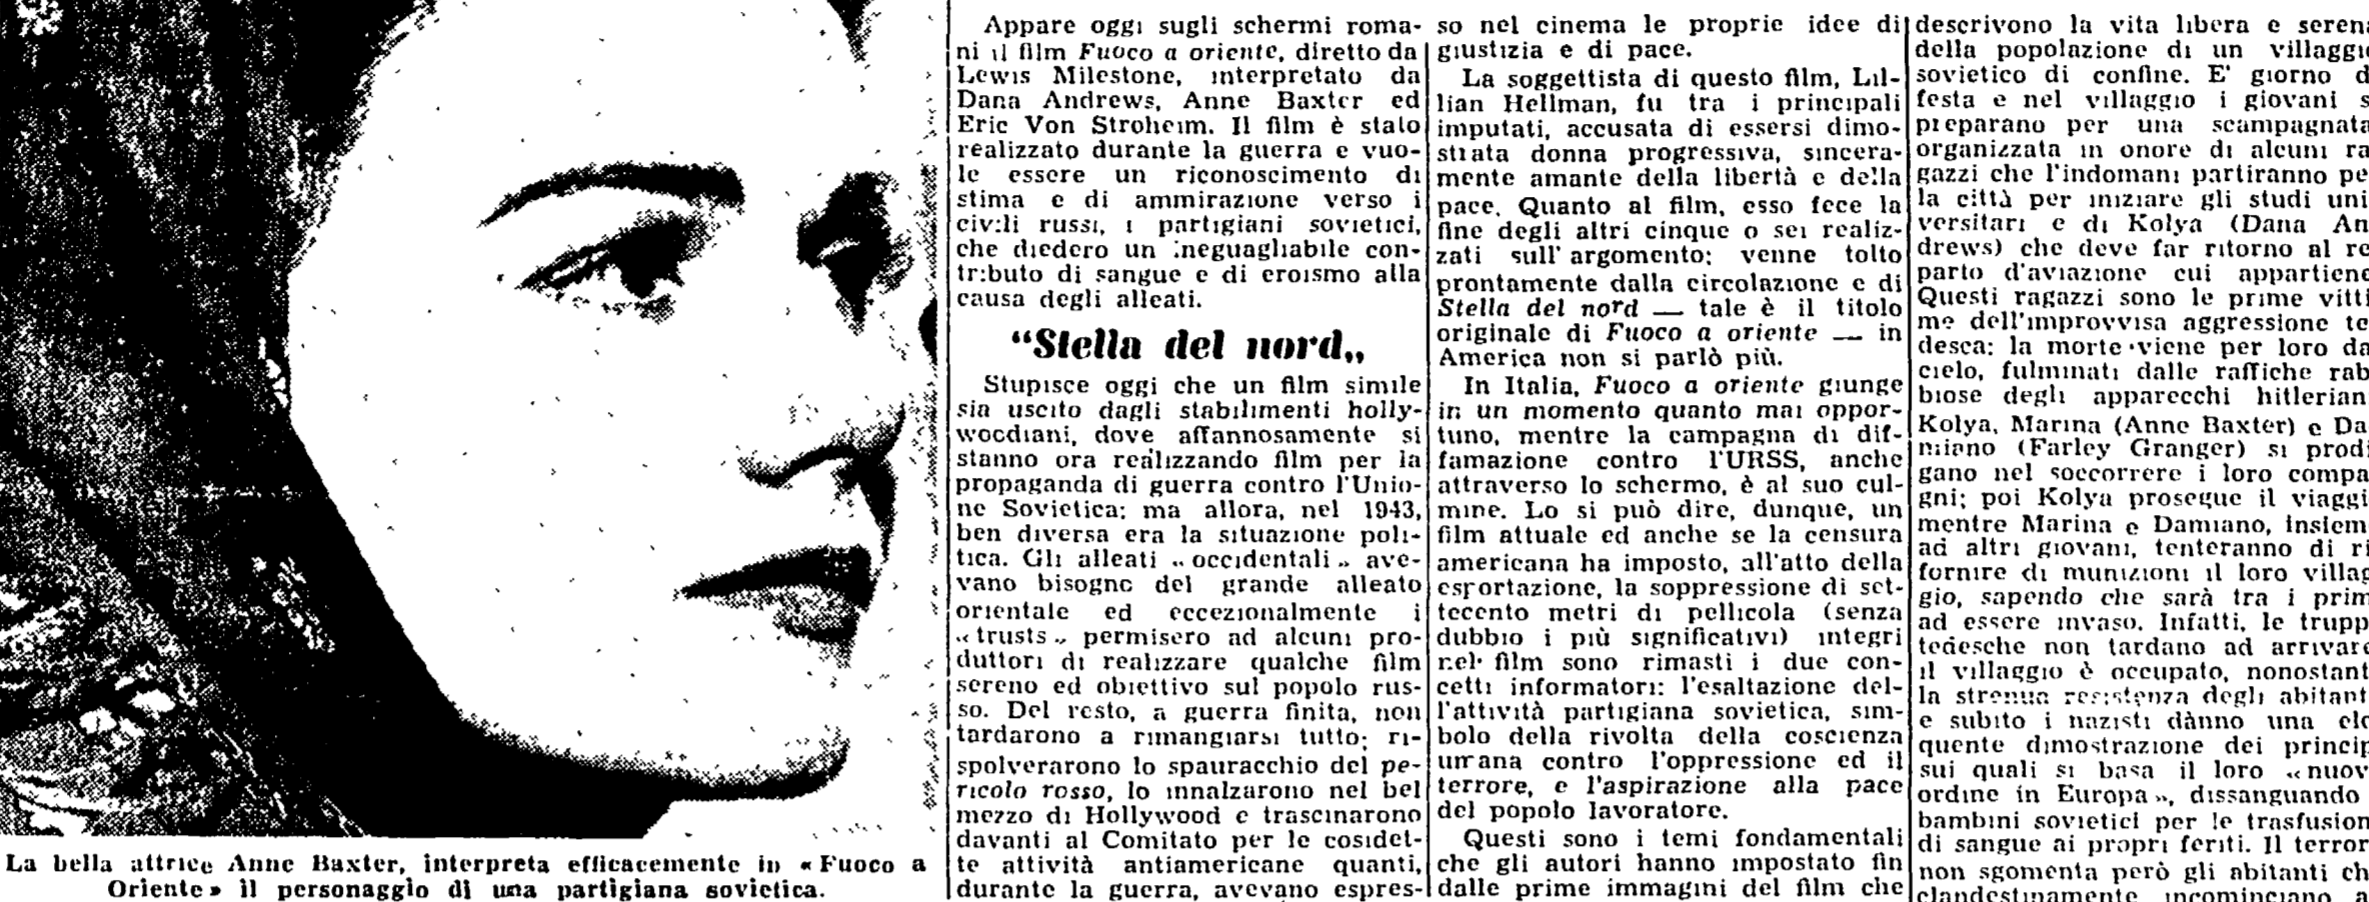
La bella attrice Anne Baxter, interpreta efficacemente in «Fuoco a Oriente» il personaggio di una partigiana sovietica.

Appare oggi sugli schermi romani il film *Fuoco a oriente*, diretto da Lewis Milestone, interpretato da Dana Andrews, Anne Baxter ed Eric Von Stroheim. Il film è stato realizzato durante la guerra e vuole essere un riconoscimento di stima e di ammirazione verso i civili russi, i partigiani sovietici, che diedero un ineguagliabile contributo di sangue e di eroismo alla causa degli alleati.

"Stella del nord,,

Stupisce oggi che un film simile *sia uscito dagli stabilimenti hollywoodiani*, dove affannosamente si stanno ora realizzando film per la propaganda di guerra contro l'Unione Sovietica; ma allora, nel 1943, ben diversa era la situazione politica. Gli alleati «occidentali» avevano bisogno del grande alleato orientale ed eccezionalmente i «trusts» permisero ad alcuni produttori di realizzare qualche film sereno ed obiettivo sul popolo russo. Del resto, a guerra finita, non tardarono a rimangiarsi tutto; rispolverarono lo spauracchio del *pericolo rosso*, lo innalzarono nel bel mezzo di Hollywood e trascinarono davanti al Comitato per le cosidette attività antiamericane quanti, durante la guerra, avevano espresso nel cinema le proprie idee di giustizia e di pace.

La soggettista di questo film, Lillian Hellman, fu tra i principali imputati, accusata di essersi dimostrata donna progressiva, sinceramente amante della libertà e della pace. Quanto al film, esso fece la fine degli altri cinque o sei realizzati sull'argomento: venne tolto prontamente dalla circolazione e di *Stella del nord* — tale è il titolo originale di *Fuoco a oriente* — in America non si parlò più.

In Italia, *Fuoco a oriente* giunge *in un momento quanto mai opportuno*, mentre la campagna di diffamazione contro l'URSS, anche attraverso lo schermo, è al suo culmine. Lo si può dire, dunque, un film attuale ed anche se la censura americana ha imposto, all'atto della esportazione, la soppressione di settecento metri di pellicola (senza dubbio i più significativi) integri nel film sono rimasti i due concetti informatori: l'esaltazione dell'attività partigiana sovietica, simbolo della rivolta della coscienza umana contro l'oppressione ed il terrore, e l'aspirazione alla pace del popolo lavoratore.

Questi sono i temi fondamentali che gli autori hanno impostato fin dalle prime immagini del film che descrivono la vita libera e serena della popolazione di un villaggio sovietico di confine. E' giorno di festa e nel villaggio i giovani si preparano per una scampagnata organizzata in onore di alcuni ragazzi che l'indomani partiranno per la città per iniziare gli studi universitari e di Kolya (Dana Andrews) che deve far ritorno al reparto d'aviazione cui appartiene. Questi ragazzi sono le prime vittime dell'improvvisa aggressione tedesca; la morte viene per loro dal cielo, fulminati dalle raffiche rabbiose degli apparecchi hitleriani. Kolya, Marina (Anne Baxter) e Damiano (Farley Granger) si prodigano nel soccorrere i loro compagni; poi Kolya prosegue il viaggio mentre Marina e Damiano, insieme ad altri giovani, tenteranno di rifornire di munizioni il loro villaggio, sapendo che sarà tra i primi ad essere invaso. Infatti, le truppe tedesche non tardano ad arrivare: il villaggio è occupato, nonostante la strenua resistenza degli abitanti e subito i nazisti dànno una eloquente dimostrazione dei principi sui quali si basa il loro «nuovo ordine in Europa», dissanguando bambini sovietici per le trasfusioni di sangue ai propri feriti. Il terrore non sgomenta però gli abitanti che clandestinamente incominciano a